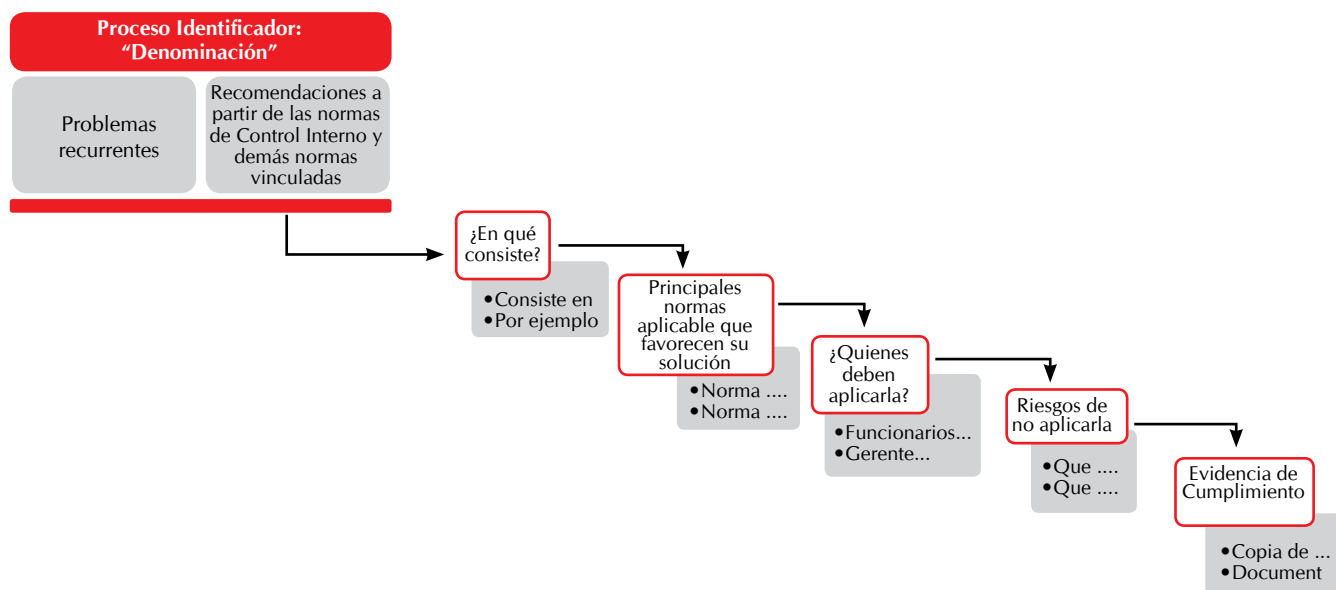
Proceso Identificador: “Denominación”

Problemas recurrentes

Recomendaciones a partir de las normas de Control Interno y demás normas vinculadas

¿En qué consiste?

• Consiste en
• Por ejemplo

Principales normas aplicable que favorecen su solución

• Norma ....
• Norma ....

¿Quienes deben aplicarla?

• Funcionarios...
• Gerente...

Riesgos de no aplicarla

• Que ....
• Que ....

Evidencia de Cumplimiento

• Copia de ...
• Document